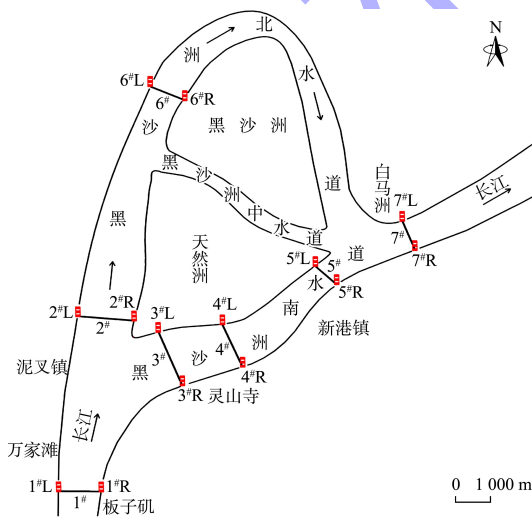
N

北
洲
水
$6^{\#}L$
$6^{\#}$
$6^{\#}R$
沙
黑 沙 洲
黑
沙
洲
中
水
道
道
白
马
洲
$7^{\#}L$
$7^{\#}$
$7^{\#}R$
长江
黑
天
然
洲
$5^{\#}L$
$5^{\#}$
$5^{\#}R$
道
水
$2^{\#}L$
$2^{\#}R$
$2^{\#}$
$3^{\#}L$
$4^{\#}L$
南
新港镇
$3^{\#}$
沙
洲
$4^{\#}$
$4^{\#}R$
泥汊镇
黑
$3^{\#}R$ 灵山寺
长江
万家滩
$1^{\#}L$
$1^{\#}R$
$1^{\#}$
板子矶
0 1 000 m